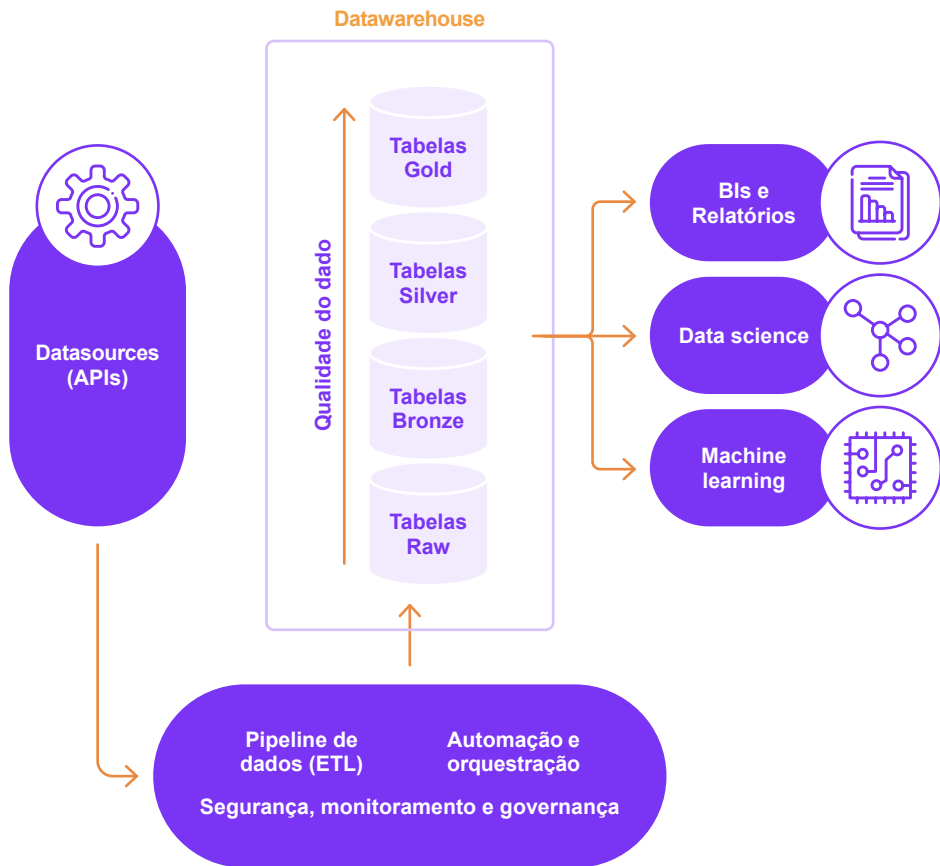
Datawarehouse

Datasources (APIs)

Qualidade do dado

Tabelas Gold

Tabelas Silver

Tabelas Bronze

Tabelas Raw

BIs e Relatórios

Data science

Machine learning

Pipeline de dados (ETL)

Automação e orquestração

Segurança, monitoramento e governança